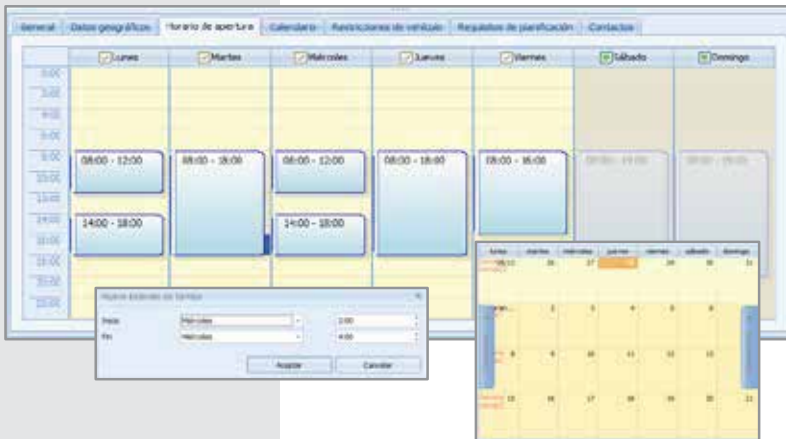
General | Datos geográficos | Horario de apertura | Calendario | Restricciones de vehículo | Requisitos de planificación | Contactos

Lunes | Martes | Miércoles | Jueves | Viernes | Sábado | Domingo

0:00
2:00
4:00
6:00
8:00
10:00
12:00
14:00
16:00
18:00
20:00
22:00

08:00 - 12:00
14:00 - 18:00
08:00 - 18:00
08:00 - 12:00
14:00 - 18:00
08:00 - 18:00
08:00 - 16:00
08:00 - 14:00
08:00 - 18:00

lunes | martes | miércoles | jueves | viernes | sábado | domingo

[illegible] 25 26 27 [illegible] 29 30 31
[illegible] 2 3 4 5 6 7
8 9 10 11 12 13
15 16 17 18 19 20 21

Nuevo intervalo de tiempo

Inicio | Miércoles | 2:00
Fin | Miércoles | 4:00

Aceptar | Cancelar